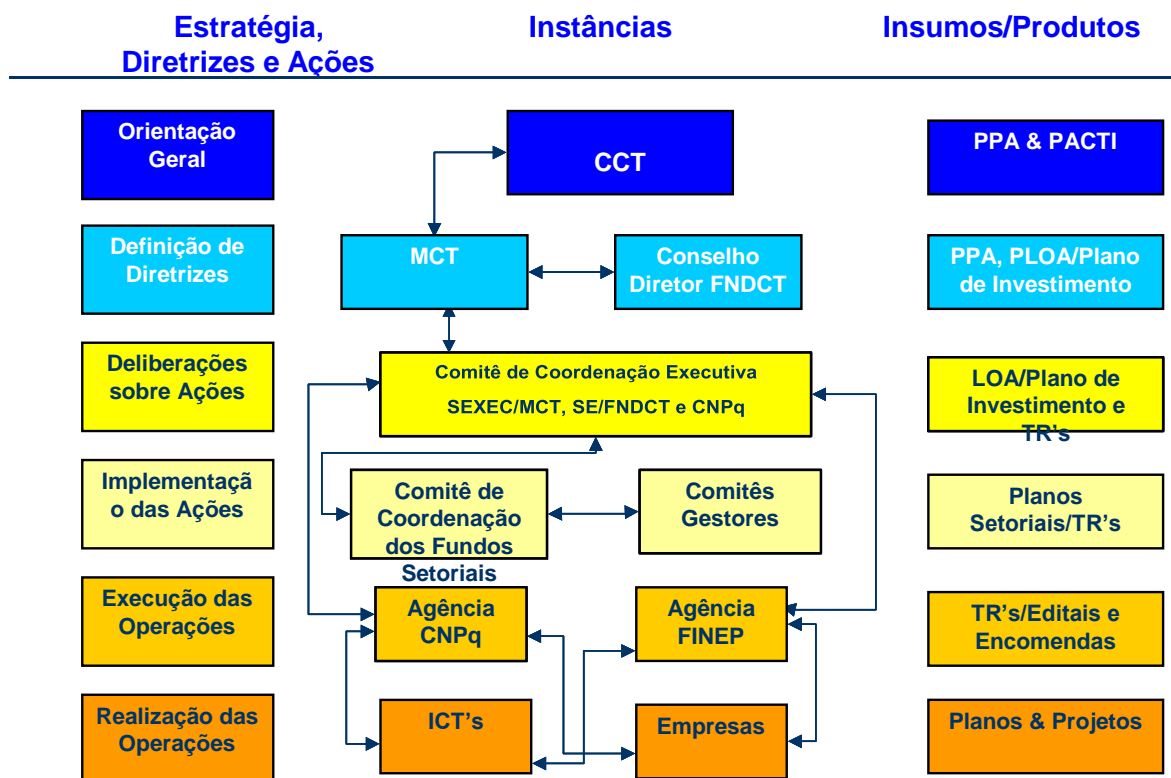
Estratégia, Diretrizes e Ações

Instâncias

Insumos/Produtos

Orientação Geral

CCT

PPA & PACTI

Definição de Diretrizes

MCT

Conselho Diretor FNDCT

PPA, PLOA/Plano de Investimento

Deliberações sobre Ações

Comitê de Coordenação Executiva

SEXEC/MCT, SE/FNDCT e CNPq

LOA/Plano de Investimento e TR's

Implementaçã o das Ações

Comitê de Coordenação dos Fundos Setoriais

Comitês Gestores

Planos Setoriais/TR's

Execução das Operações

Agência CNPq

Agência FINEP

TR's/Editais e Encomendas

Realização das Operações

ICT's

Empresas

Planos & Projetos